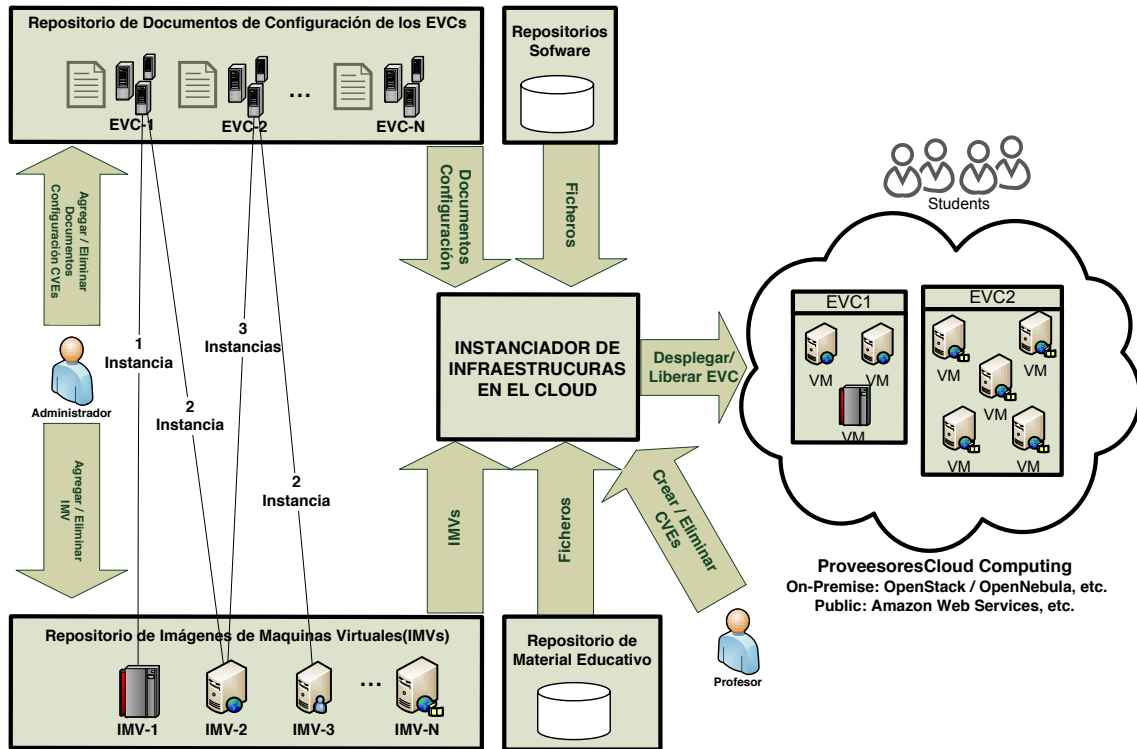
Repositorio de Documentos de Configuración de los EVCs

EVC-1 EVC-2 ... EVC-N

Repositorios Sofware

Agregar / Eliminar Documentos Configuración CVEs

Documentos Configuración

Ficheros

Students

1 Instancia

3 Instancias

2 Instancia

2 Instancia

Administrador

Agregar / Eliminar IMV

INSTANCIADOR DE INFRAESTRUCURAS EN EL CLOUD

Desplegar/ Liberar EVC

EVC1

VM VM VM

EVC2

VM VM VM VM VM

IMVs

Ficheros

Crear / Eliminar CVEs

ProveesoresCloud Computing
On-Premise: OpenStack / OpenNebula, etc.
Public: Amazon Web Services, etc.

Repositorio de Imágenes de Maquinas Virtuales(IMVs)

IMV-1 IMV-2 IMV-3 ... IMV-N

Repositorio de Material Educativo

Profesor